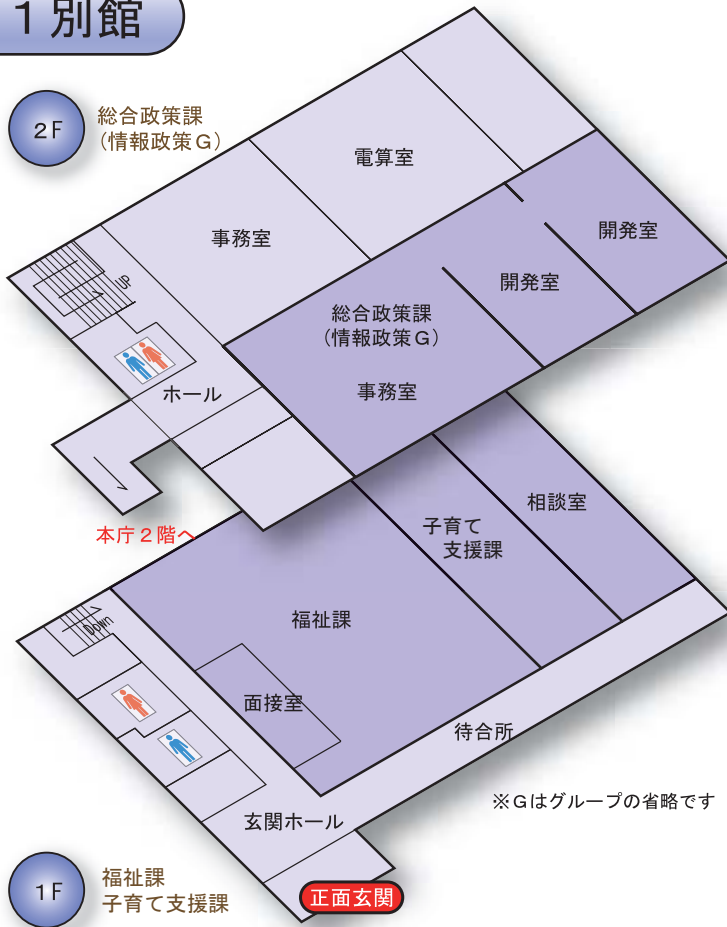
1 別館

2F
総合政策課
（情報政策G）

電算室

事務室

開発室

開発室

UP

総合政策課
（情報政策G）

事務室

ホール

本庁2階へ

相談室

子育て
支援課

福祉課

DOWN

面接室

待合所

※Gはグループの省略です

玄関ホール

正面玄関

1F
福祉課
子育て支援課